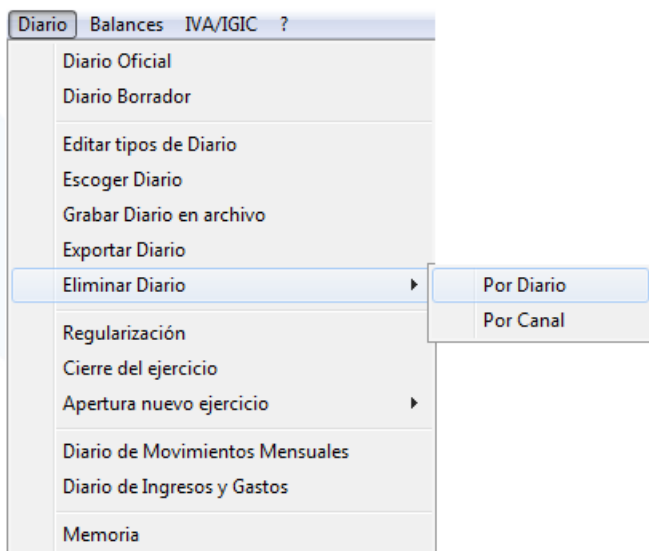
Diario Balances IVA/IGIC ?

Diario Oficial
Diario Borrador

Editar tipos de Diario
Escoger Diario
Grabar Diario en archivo
Exportar Diario
Eliminar Diario

Por Diario
Por Canal

Regularización
Cierre del ejercicio
Apertura nuevo ejercicio

Diario de Movimientos Mensuales
Diario de Ingresos y Gastos

Memoria